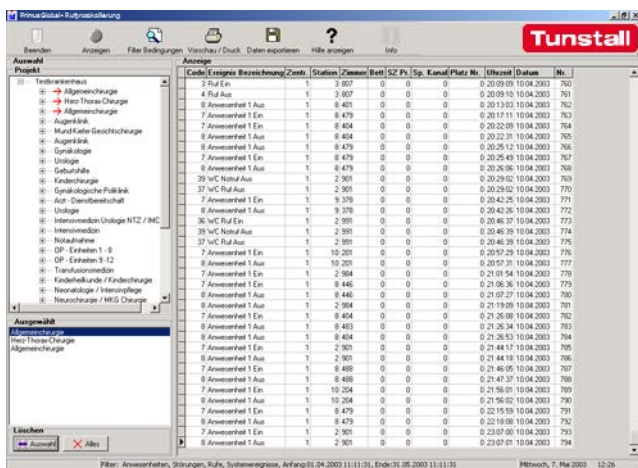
PrimusGlobal+ Rufprotokollierung

Beenden | Anzeigen | Filter Bedingungen | Vorschau / Druck | Daten exportieren | Hilfe anzeigen | Info

Tunstall

Auswahl
Projekt

Testkrankenhaus
Allgemeinchirurgie
Herz-Thorax-Chirurgie
Allgemeinchirurgie
Augenklinik
Mund-Kiefer-Gesichtschirurgie
Augenklinik
Gynäkologie
Urologie
Geburtshilfe
Kinderchirurgie
Gynäkologische Poliklinik
Arzt - Dienstbereitschaft
Urologie
Intensivmedizin Urologie NTZ / IMC
Intensivmedizin
Notaufnahme
OP - Einheiten 1 - 8
OP - Einheiten 9 -12
Transfusionsmedizin
Kinderheilkunde / Kinderchirurgie
Neonatologie / Intensivpflege
Neurochirurgie / MKG Chirurgie

Ausgewählt
Allgemeinchirurgie
Herz-Thorax-Chirurgie
Allgemeinchirurgie

Löschen
Auswahl | Alles

Anzeige

| Code | Ereignis Bezeichnung | Zentr. | Station | Zimmer | Bett | SZ Pr. | Sp. Kanal | Platz Nr. | Uhrzeit | Datum | Nr. |
|---|---|---|---|---|---|---|---|---|---|---|---|
| 3 | Ruf Ein | 1 | 3 | 807 | 0 | 0 | 0 | 0 | 20:09:09 | 10.04.2003 | 760 |
| 4 | Ruf Aus | 1 | 3 | 807 | 0 | 0 | 0 | 0 | 20:09:10 | 10.04.2003 | 761 |
| 8 | Anwesenheit 1 Aus | 1 | 8 | 401 | 0 | 0 | 0 | 0 | 20:13:03 | 10.04.2003 | 762 |
| 7 | Anwesenheit 1 Ein | 1 | 8 | 479 | 0 | 0 | 0 | 0 | 20:17:11 | 10.04.2003 | 763 |
| 7 | Anwesenheit 1 Ein | 1 | 8 | 404 | 0 | 0 | 0 | 0 | 20:22:09 | 10.04.2003 | 764 |
| 8 | Anwesenheit 1 Aus | 1 | 8 | 404 | 0 | 0 | 0 | 0 | 20:22:31 | 10.04.2003 | 765 |
| 8 | Anwesenheit 1 Aus | 1 | 8 | 479 | 0 | 0 | 0 | 0 | 20:25:12 | 10.04.2003 | 766 |
| 7 | Anwesenheit 1 Ein | 1 | 8 | 479 | 0 | 0 | 0 | 0 | 20:25:49 | 10.04.2003 | 767 |
| 8 | Anwesenheit 1 Aus | 1 | 8 | 479 | 0 | 0 | 0 | 0 | 20:26:06 | 10.04.2003 | 768 |
| 39 | WC Notruf Aus | 1 | 2 | 901 | 0 | 0 | 0 | 0 | 20:29:02 | 10.04.2003 | 769 |
| 37 | WC Ruf Aus | 1 | 2 | 901 | 0 | 0 | 0 | 0 | 20:29:02 | 10.04.2003 | 770 |
| 7 | Anwesenheit 1 Ein | 1 | 9 | 378 | 0 | 0 | 0 | 0 | 20:42:25 | 10.04.2003 | 771 |
| 8 | Anwesenheit 1 Aus | 1 | 9 | 378 | 0 | 0 | 0 | 0 | 20:42:26 | 10.04.2003 | 772 |
| 36 | WC Ruf Ein | 1 | 2 | 991 | 0 | 0 | 0 | 0 | 20:46:37 | 10.04.2003 | 773 |
| 39 | WC Notruf Aus | 1 | 2 | 991 | 0 | 0 | 0 | 0 | 20:46:39 | 10.04.2003 | 774 |
| 37 | WC Ruf Aus | 1 | 2 | 991 | 0 | 0 | 0 | 0 | 20:46:39 | 10.04.2003 | 775 |
| 7 | Anwesenheit 1 Ein | 1 | 10 | 201 | 0 | 0 | 0 | 0 | 20:57:29 | 10.04.2003 | 776 |
| 8 | Anwesenheit 1 Aus | 1 | 10 | 201 | 0 | 0 | 0 | 0 | 20:57:31 | 10.04.2003 | 777 |
| 7 | Anwesenheit 1 Ein | 1 | 2 | 984 | 0 | 0 | 0 | 0 | 21:01:54 | 10.04.2003 | 778 |
| 7 | Anwesenheit 1 Ein | 1 | 8 | 446 | 0 | 0 | 0 | 0 | 21:06:36 | 10.04.2003 | 779 |
| 8 | Anwesenheit 1 Aus | 1 | 8 | 446 | 0 | 0 | 0 | 0 | 21:07:27 | 10.04.2003 | 780 |
| 8 | Anwesenheit 1 Aus | 1 | 2 | 984 | 0 | 0 | 0 | 0 | 21:19:09 | 10.04.2003 | 781 |
| 7 | Anwesenheit 1 Ein | 1 | 8 | 404 | 0 | 0 | 0 | 0 | 21:26:08 | 10.04.2003 | 782 |
| 8 | Anwesenheit 1 Aus | 1 | 8 | 483 | 0 | 0 | 0 | 0 | 21:26:34 | 10.04.2003 | 783 |
| 8 | Anwesenheit 1 Aus | 1 | 8 | 404 | 0 | 0 | 0 | 0 | 21:26:53 | 10.04.2003 | 784 |
| 7 | Anwesenheit 1 Ein | 1 | 2 | 901 | 0 | 0 | 0 | 0 | 21:44:17 | 10.04.2003 | 785 |
| 8 | Anwesenheit 1 Aus | 1 | 2 | 901 | 0 | 0 | 0 | 0 | 21:44:18 | 10.04.2003 | 786 |
| 7 | Anwesenheit 1 Ein | 1 | 8 | 488 | 0 | 0 | 0 | 0 | 21:46:05 | 10.04.2003 | 787 |
| 8 | Anwesenheit 1 Aus | 1 | 8 | 488 | 0 | 0 | 0 | 0 | 21:47:37 | 10.04.2003 | 788 |
| 7 | Anwesenheit 1 Ein | 1 | 10 | 204 | 0 | 0 | 0 | 0 | 21:56:01 | 10.04.2003 | 789 |
| 8 | Anwesenheit 1 Aus | 1 | 10 | 204 | 0 | 0 | 0 | 0 | 21:56:02 | 10.04.2003 | 790 |
| 7 | Anwesenheit 1 Ein | 1 | 8 | 479 | 0 | 0 | 0 | 0 | 22:15:59 | 10.04.2003 | 791 |
| 8 | Anwesenheit 1 Aus | 1 | 8 | 479 | 0 | 0 | 0 | 0 | 22:18:08 | 10.04.2003 | 792 |
| 7 | Anwesenheit 1 Ein | 1 | 2 | 901 | 0 | 0 | 0 | 0 | 23:07:00 | 10.04.2003 | 793 |
| 8 | Anwesenheit 1 Aus | 1 | 2 | 901 | 0 | 0 | 0 | 0 | 23:07:01 | 10.04.2003 | 794 |

Filter: Anwesenheiten, Störungen, Rufe, Systemereignisse, Anfang:01.04.2003 11:11:31, Ende:31.05.2003 11:11:31 | Mittwoch, 7. Mai 2003 | 12:26